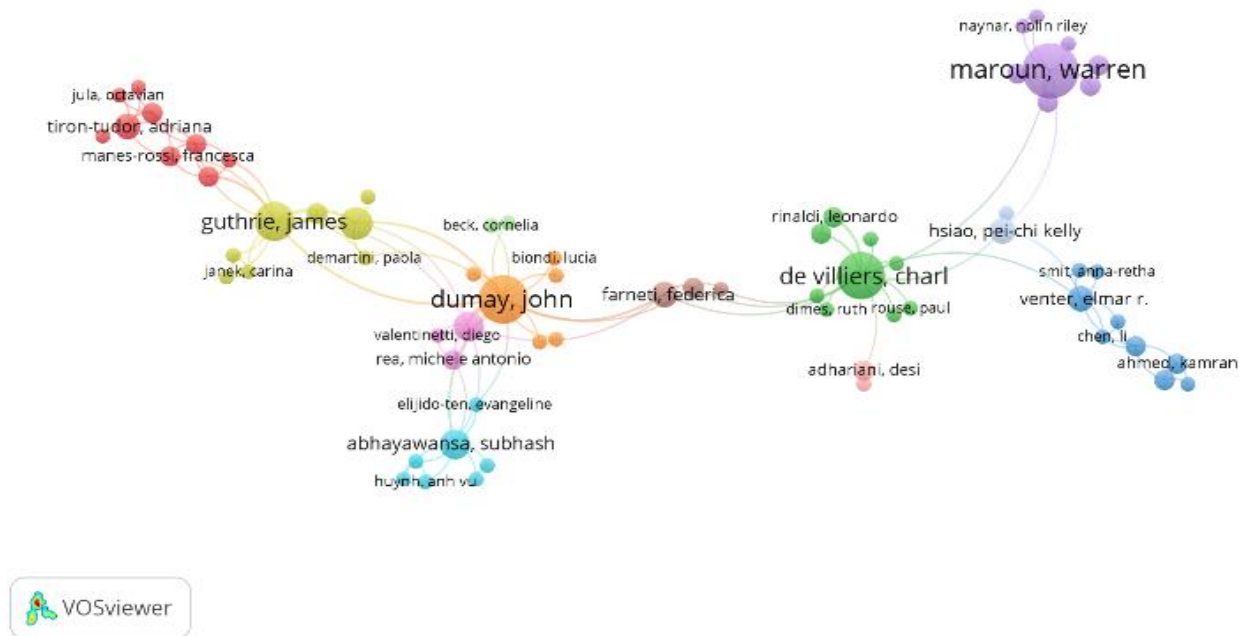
naynar, nolin riley
maroun, warren
jula, octavian
tiron-tudor, adriana
manes-rossi, francesca
guthrie, james
beck, cornelia
rinaldi, leonardo
hsiao, pei-chi kelly
demartini, paola
biondi, lucia
janek, carina
de villiers, charl
smit, anna-retha
dumay, john
farneti, federica
venter, elmar r.
dimes, ruth
rouse, paul
valentinetti, diego
chen, li
rea, michele antonio
adhariani, desi
ahmed, kamran
elijido-ten, evangeline
abhayawansa, subhash
huynh, anh vu
VOSviewer